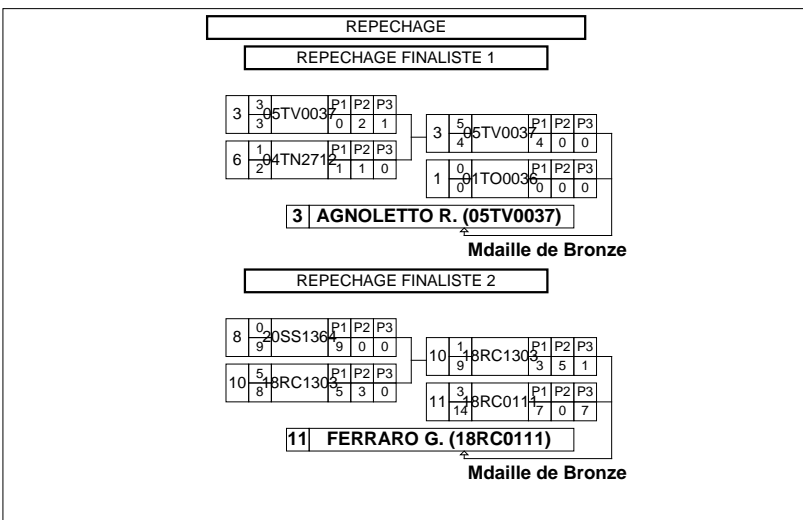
REPECHAGE

REPECHAGE FINALISTE 1

| 3 | 3/3 | 05TV0037 | P1 | P2 | P3 |
|---|---|---|---|---|---|
| | | | 0 | 2 | 1 |

| 6 | 1/2 | 04TN2712 | P1 | P2 | P3 |
|---|---|---|---|---|---|
| | | | 1 | 1 | 0 |

| 3 | 5/4 | 05TV0037 | P1 | P2 | P3 |
|---|---|---|---|---|---|
| | | | 4 | 0 | 0 |

| 1 | 0/0 | 01TO0036 | P1 | P2 | P3 |
|---|---|---|---|---|---|
| | | | 0 | 0 | 0 |

3 AGNOLETTO R. (05TV0037)

Mdaille de Bronze

REPECHAGE FINALISTE 2

| 8 | 0/9 | 20SS1364 | P1 | P2 | P3 |
|---|---|---|---|---|---|
| | | | 9 | 0 | 0 |

| 10 | 5/8 | 18RC1303 | P1 | P2 | P3 |
|---|---|---|---|---|---|
| | | | 5 | 3 | 0 |

| 10 | 1/9 | 18RC1303 | P1 | P2 | P3 |
|---|---|---|---|---|---|
| | | | 3 | 5 | 1 |

| 11 | 3/14 | 18RC0111 | P1 | P2 | P3 |
|---|---|---|---|---|---|
| | | | 7 | 0 | 7 |

11 FERRARO G. (18RC0111)

Mdaille de Bronze